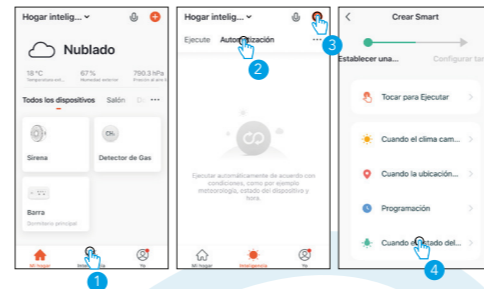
Hogar intelig...

Nublado

18 °C
Temperatura exterior

67 %
Humedad exterior

790.3 hPa
Presión al aire libre

Todos los dispositivos Salón

Sirena

Detector de Gas

Barra
Dormitorio principal

Mi hogar

Yo

1

Hogar intelig...

Ejecute Automatización

2

Ejecutar automáticamente de acuerdo con condiciones, como por ejemplo meteorología, estado del dispositivo y hora.

Mi hogar Inteligencia Yo

3

Crear Smart

Establecer una... Configurar tar

Tocar para Ejecutar

Cuando el clima cam...

Cuando la ubicación...

Programación

Cuando el estado del...

4